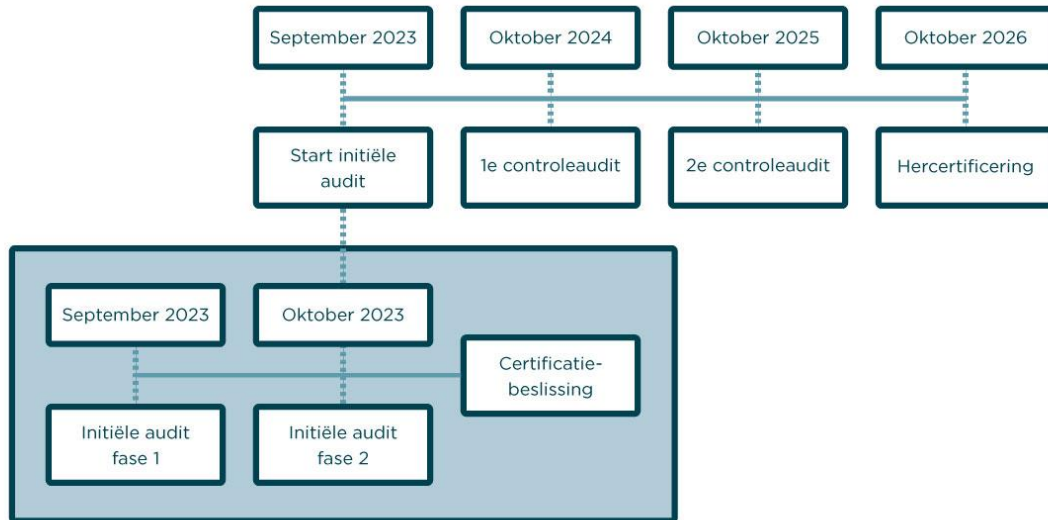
September 2023

Oktober 2024

Oktober 2025

Oktober 2026

Start initiële audit

1e controleaudit

2e controleaudit

Hercertificering

September 2023

Oktober 2023

Certificatiebeslissing

Initiële audit fase 1

Initiële audit fase 2